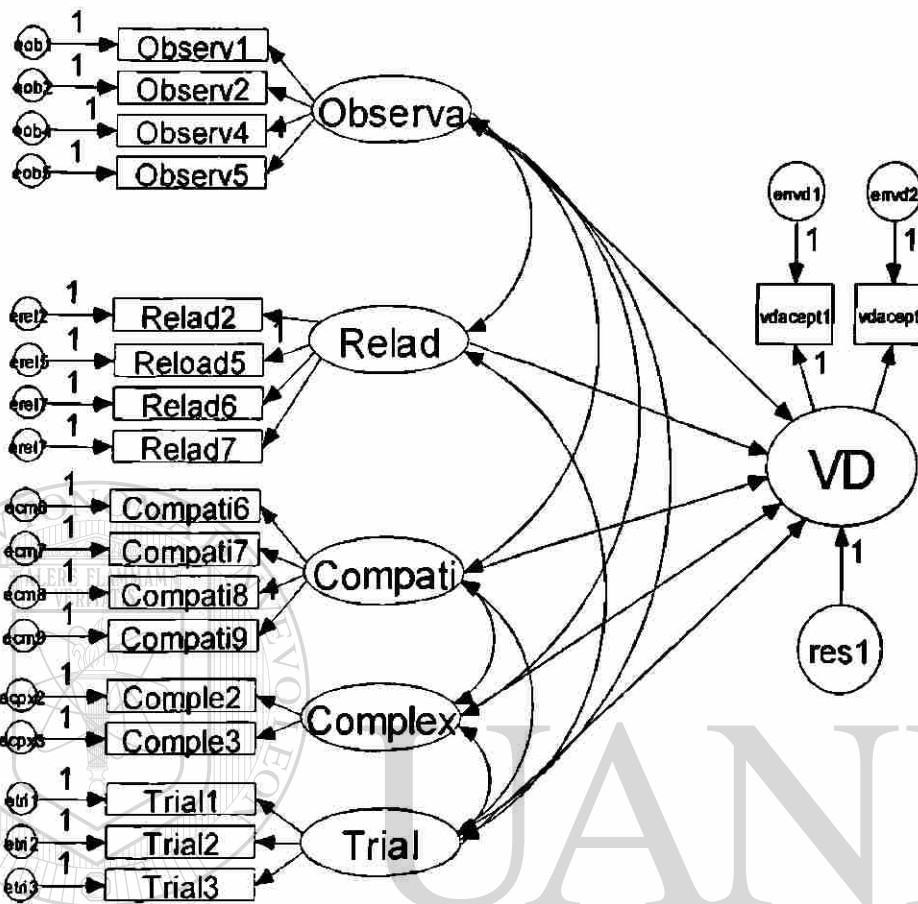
eob1 1 Observ1
eob2 1 Observ2
eob4 1 Observ4
eob5 1 Observ5
Observa
erel2 1 Relad2
erel5 1 Reload5
erel6 1 Relad6
erel7 1 Relad7
1
Relad
ecm6 1 Compati6
ecm7 1 Compati7
ecm8 1 Compati8
ecm9 1 Compati9
Compati
ecpx2 1 Comple2
ecpx3 1 Comple3
Complex
etri1 1 Trial1
etri2 1 Trial2
etri3 1 Trial3
Trial
ervd1 1 vdacept1
ervd2 1 vdacept
1
VD
1
res1
UAN